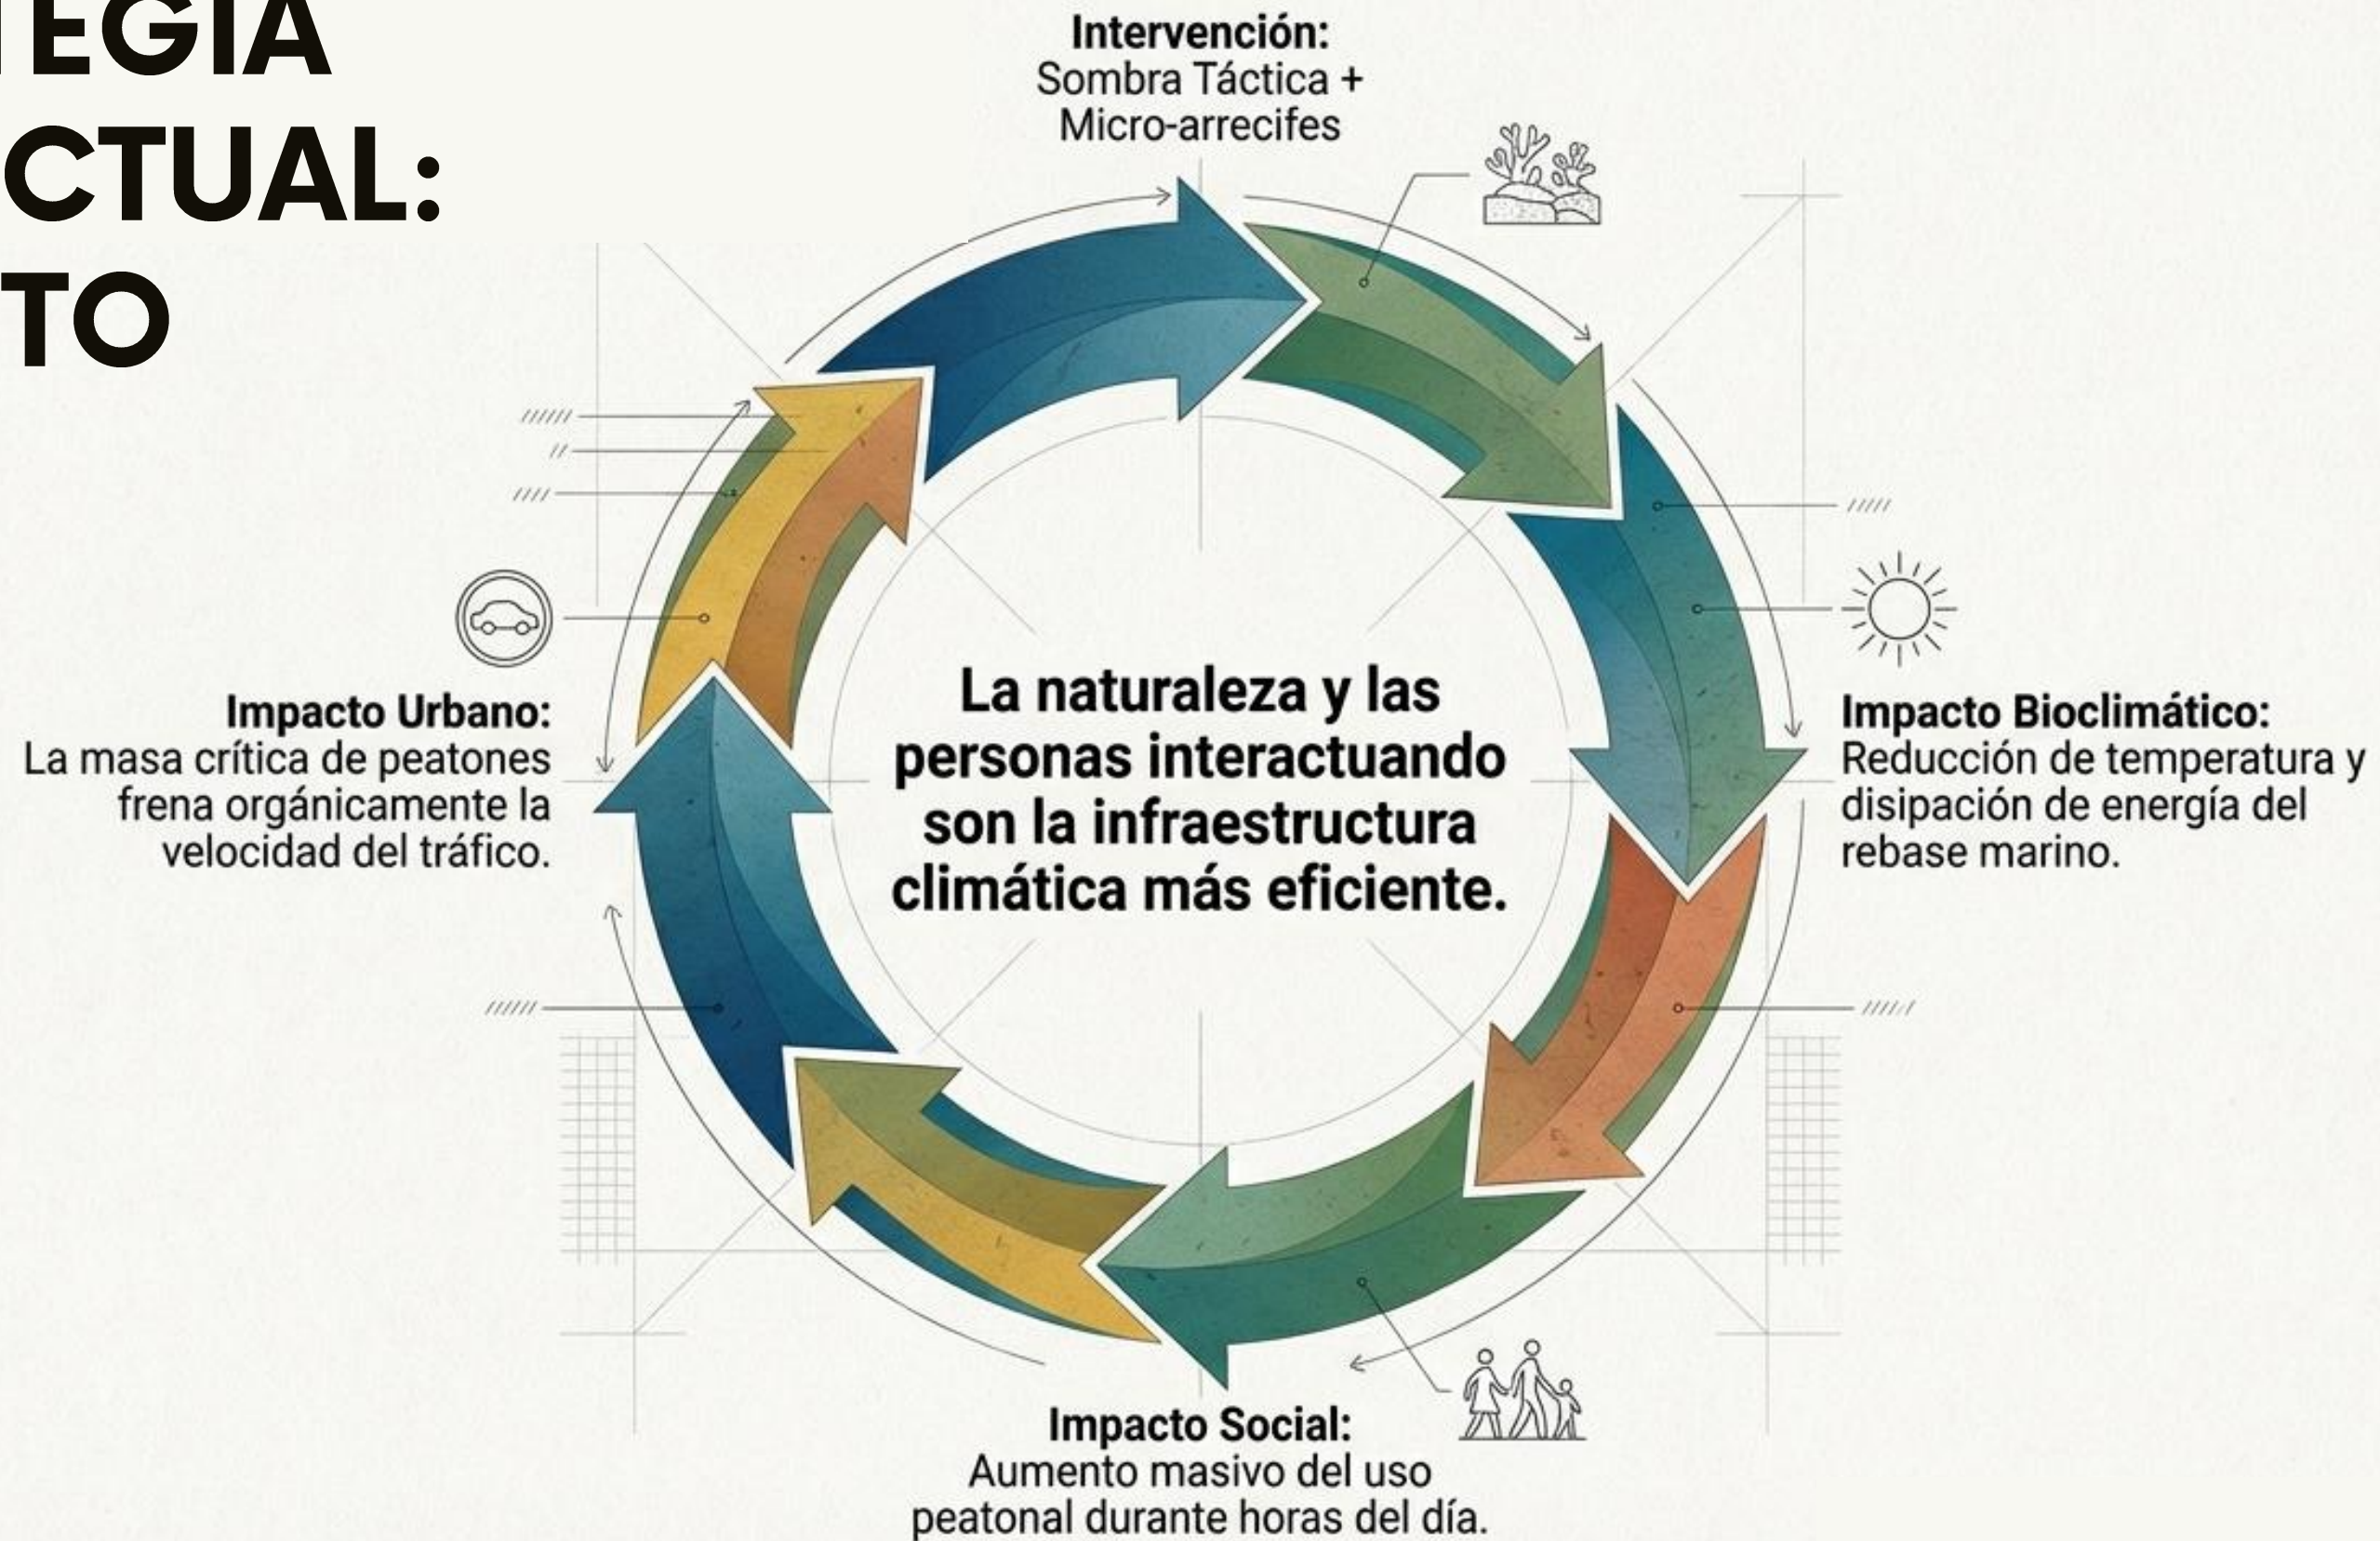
TEGIA
CTUAL:
TO

Intervención:
Sombra Táctica + Micro-arrecifes

Impacto Urbano:
La masa crítica de peatones frena orgánicamente la velocidad del tráfico.

La naturaleza y las personas interactuando son la infraestructura climática más eficiente.

Impacto Bioclimático:
Reducción de temperatura y disipación de energía del rebase marino.

Impacto Social:
Aumento masivo del uso peatonal durante horas del día.